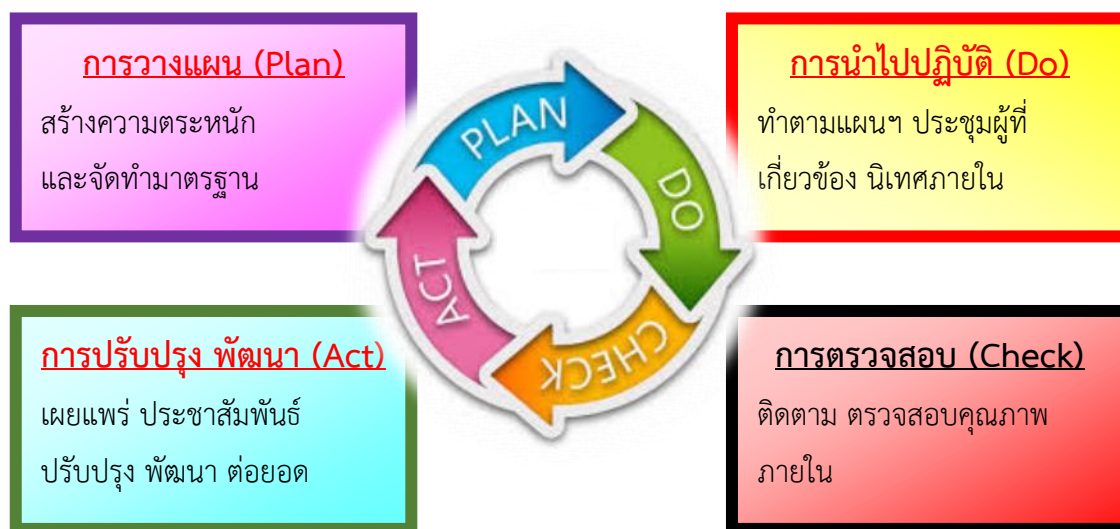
การวางแผน (Plan)

สร้างความตระหนัก

และจัดทำมาตรฐาน

การนำไปปฏิบัติ (Do)

ทำตามแผนฯ ประชุมผู้ที่

เกี่ยวข้อง นิเทศภายใน

PLAN

DO

CHECK

ACT

การปรับปรุง พัฒนา (Act)

เผยแพร่ ประชาสัมพันธ์

ปรับปรุง พัฒนา ต่อยอด

การตรวจสอบ (Check)

ติดตาม ตรวจสอบคุณภาพ

ภายใน